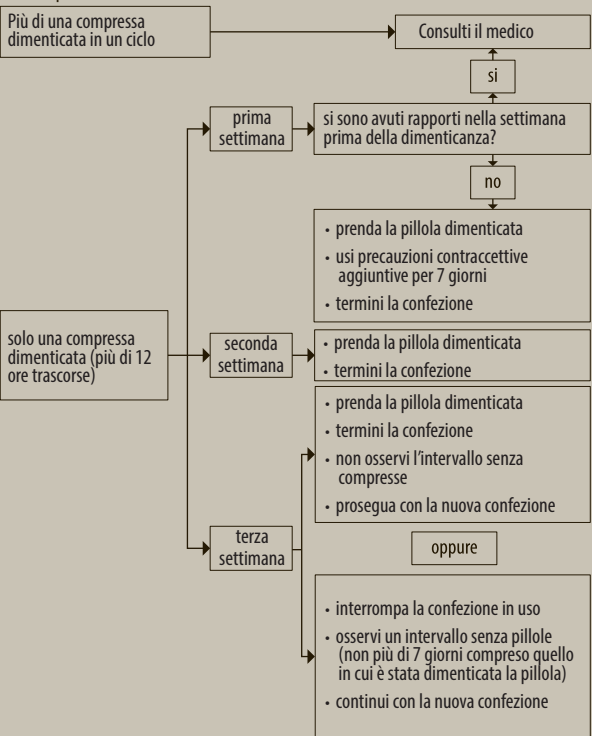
Più di una compressa dimenticata in un ciclo

Consulti il medico

si

prima settimana

si sono avuti rapporti nella settimana prima della dimenticanza?

no

• prenda la pillola dimenticata
• usi precauzioni contraccettive aggiuntive per 7 giorni
• termini la confezione

solo una compressa dimenticata (più di 12 ore trascorse)

seconda settimana

• prenda la pillola dimenticata
• termini la confezione

terza settimana

• prenda la pillola dimenticata
• termini la confezione
• non osservi l'intervallo senza compresse
• prosegua con la nuova confezione

oppure

• interrompa la confezione in uso
• osservi un intervallo senza pillole (non più di 7 giorni compreso quello in cui è stata dimenticata la pillola)
• continui con la nuova confezione